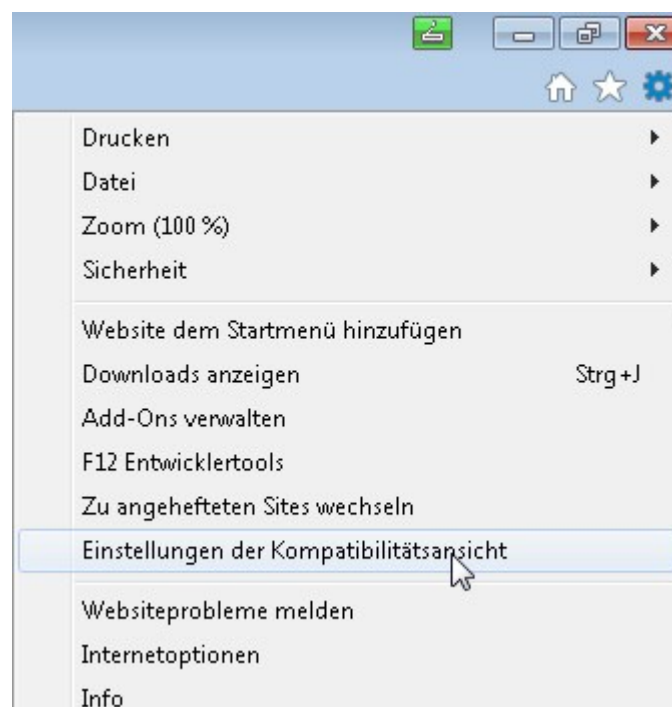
Drucken
Datei
Zoom (100 %)
Sicherheit

Website dem Startmenü hinzufügen
Downloads anzeigen Strg+J
Add-Ons verwalten
F12 Entwicklertools
Zu angehefteten Sites wechseln
Einstellungen der Kompatibilitätsansicht

Websiteprobleme melden
Internetoptionen
Info